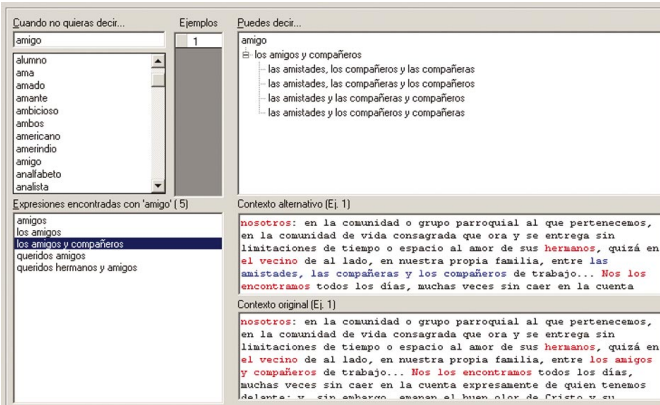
Cuando no quieras decir...

amigo

alumno
ama
amado
amante
ambicioso
ambos
americano
amerindio
amigo
analfabeto
analista

Ejemplos

1

Puedes decir...

amigo
los amigos y compañeros
las amistades, los compañeros y las compañeras
las amistades, las compañeras y los compañeros
las amistades y las compañeras y compañeros
las amistades y los compañeros y compañeras

Expresiones encontradas con 'amigo' (5)

amigos
los amigos
los amigos y compañeros
queridos amigos
queridos hermanos y amigos

Contexto alternativo (Ej. 1)

nosotros: en la comunidad o grupo parroquial al que pertenecemos, en la comunidad de vida consagrada que ora y se entrega sin limitaciones de tiempo o espacio al amor de sus hermanos, quizá en el vecino de al lado, en nuestra propia familia, entre las amistades, las compañeras y los compañeros de trabajo... Nos los encontramos todos los días, muchas veces sin caer en la cuenta

Contexto original (Ej. 1)

nosotros: en la comunidad o grupo parroquial al que pertenecemos, en la comunidad de vida consagrada que ora y se entrega sin limitaciones de tiempo o espacio al amor de sus hermanos, quizá en el vecino de al lado, en nuestra propia familia, entre los amigos y compañeros de trabajo... Nos los encontramos todos los días, muchas veces sin caer en la cuenta expresamente de quien tenemos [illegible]